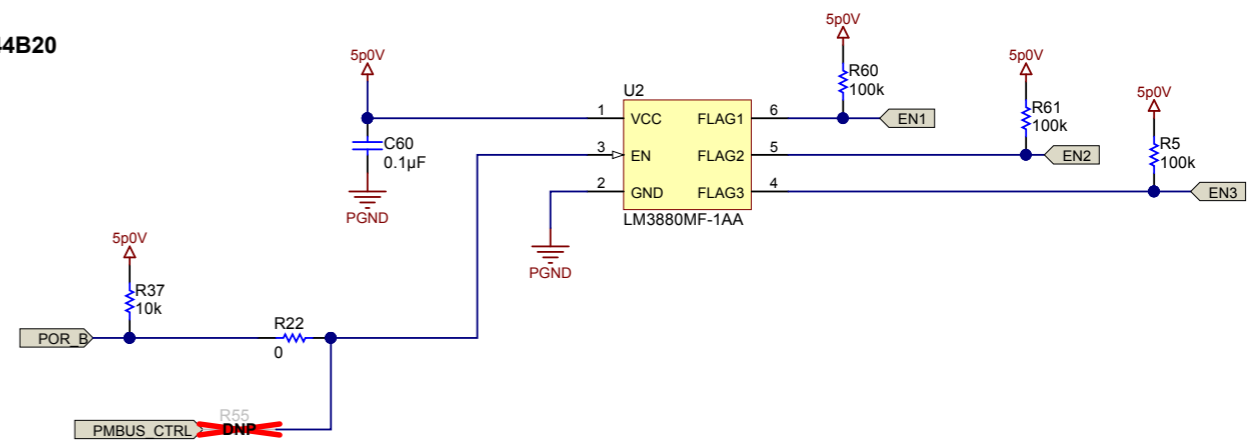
4B20

5p0V

C60
0.1µF

PGND

U2

1 VCC
3 EN
2 GND

FLAG1 6
FLAG2 5
FLAG3 4

LM3880MF-1AA

PGND

5p0V
R60
100k

EN1

5p0V
R61
100k

EN2

5p0V
R5
100k

EN3

5p0V
R37
10k

POR_B

R22
0

PMBUS_CTRL
R55
DNP